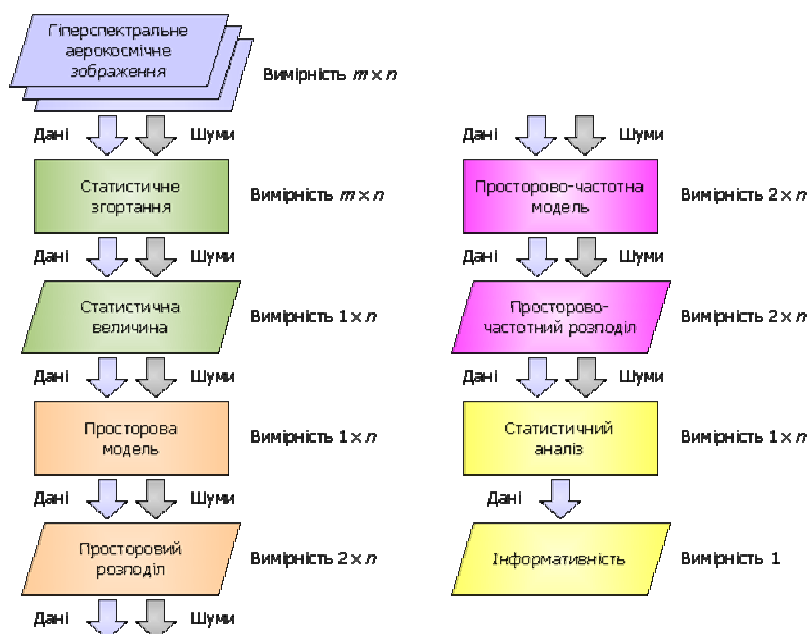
Гіперспектральне аерокосмічне зображення

Вимірність $m \times n$

Дані Шуми

Статистичне згортання

Вимірність $m \times n$

Дані Шуми

Статистична величина

Вимірність $1 \times n$

Дані Шуми

Просторова модель

Вимірність $1 \times n$

Дані Шуми

Просторовий розподіл

Вимірність $2 \times n$

Дані Шуми

Дані Шуми

Просторово-частотна модель

Вимірність $2 \times n$

Дані Шуми

Просторово-частотний розподіл

Вимірність $2 \times n$

Дані Шуми

Статистичний аналіз

Вимірність $1 \times n$

Дані

Інформативність

Вимірність 1